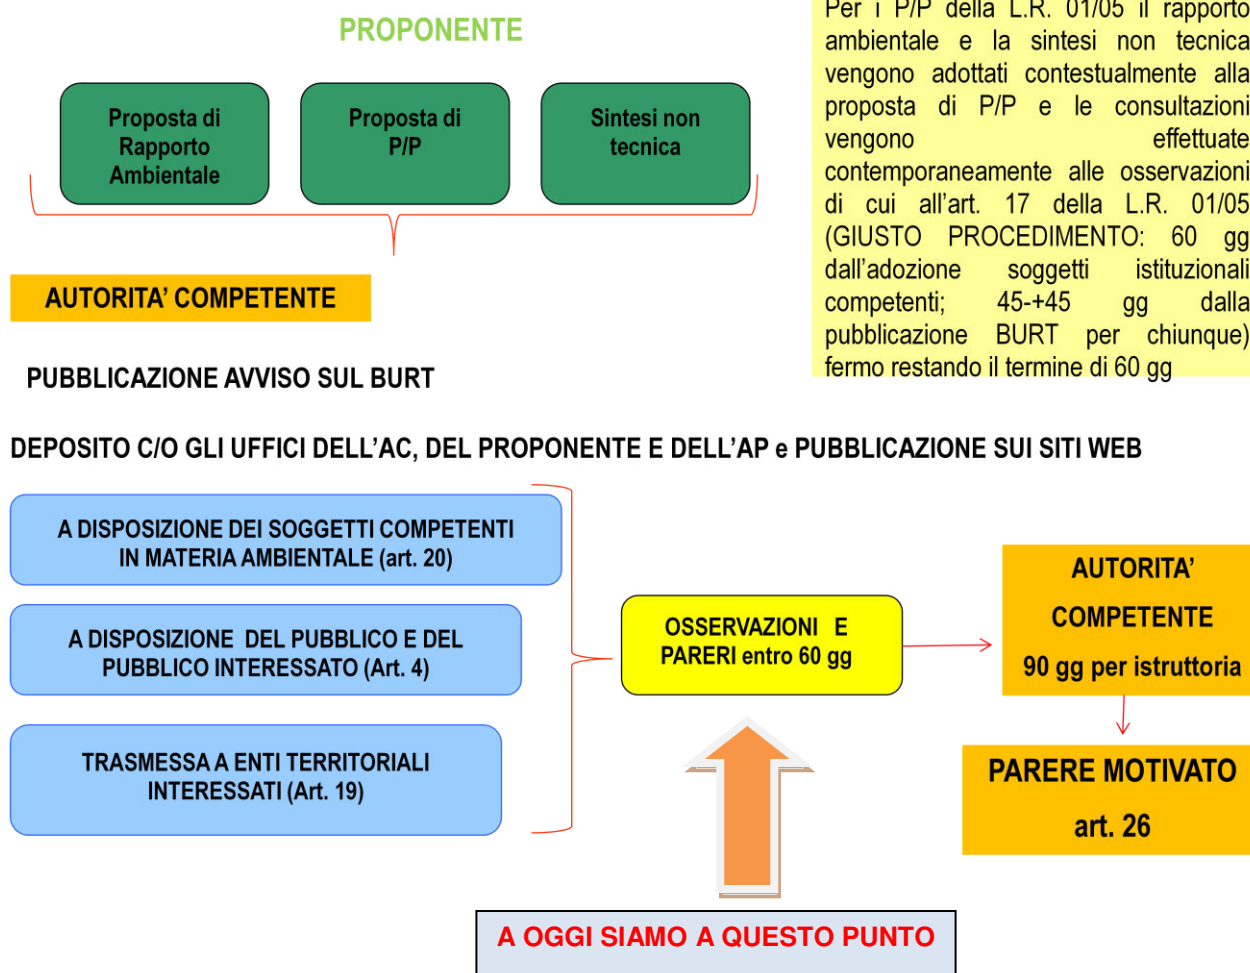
PROPONENTE

Proposta di Rapporto Ambientale

Proposta di P/P

Sintesi non tecnica

Per i P/P della L.R. 01/05 il rapporto ambientale e la sintesi non tecnica vengono adottati contestualmente alla proposta di P/P e le consultazioni vengono effettuate contemporaneamente alle osservazioni di cui all'art. 17 della L.R. 01/05 (GIUSTO PROCEDIMENTO: 60 gg dall'adozione soggetti istituzionali competenti; 45-+45 gg dalla pubblicazione BURT per chiunque) fermo restando il termine di 60 gg

AUTORITA' COMPETENTE

PUBBLICAZIONE AVVISO SUL BURT

DEPOSITO C/O GLI UFFICI DELL'AC, DEL PROPONENTE E DELL'AP e PUBBLICAZIONE SUI SITI WEB

A DISPOSIZIONE DEI SOGGETTI COMPETENTI IN MATERIA AMBIENTALE (art. 20)

A DISPOSIZIONE DEL PUBBLICO E DEL PUBBLICO INTERESSATO (Art. 4)

TRASMESSA A ENTI TERRITORIALI INTERESSATI (Art. 19)

OSSERVAZIONI E PARERI entro 60 gg

AUTORITA' COMPETENTE 90 gg per istruttoria

PARERE MOTIVATO art. 26

A OGGI SIAMO A QUESTO PUNTO